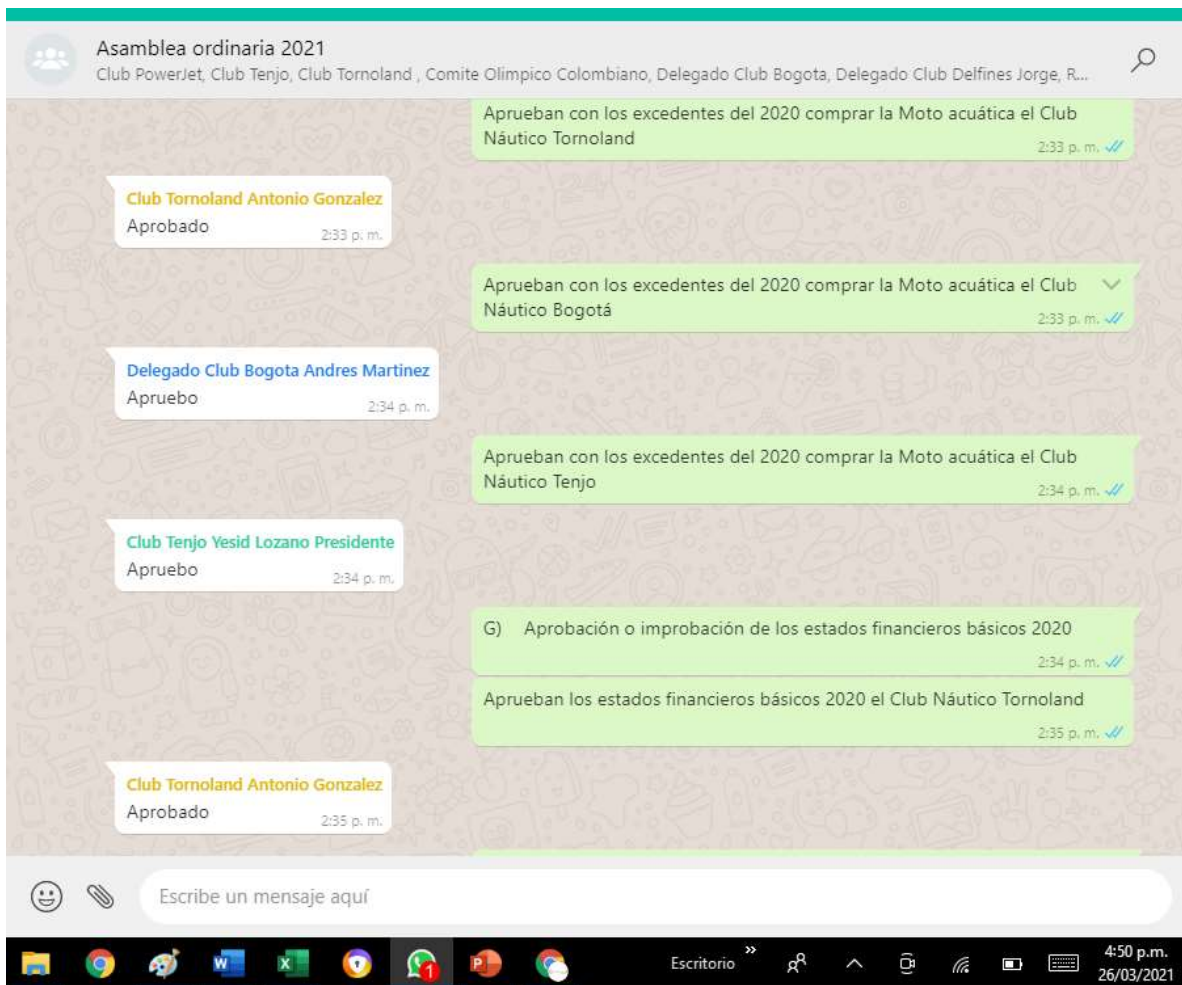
Asamblea ordinaria 2021
Club PowerJet, Club Tenjo, Club Tornoland , Comite Olimpico Colombiano, Delegado Club Bogota, Delegado Club Delfines Jorge, R...

Aprueban con los excedentes del 2020 comprar la Moto acuática el Club Náutico Tornoland
2:33 p. m.

Club Tornoland Antonio Gonzalez
Aprobado
2:33 p. m.

Aprueban con los excedentes del 2020 comprar la Moto acuática el Club Náutico Bogotá
2:33 p. m.

Delegado Club Bogota Andres Martinez
Apruebo
2:34 p. m.

Aprueban con los excedentes del 2020 comprar la Moto acuática el Club Náutico Tenjo
2:34 p. m.

Club Tenjo Yesid Lozano Presidente
Apruebo
2:34 p. m.

G) Aprobación o improbación de los estados financieros básicos 2020
2:34 p. m.

Aprueban los estados financieros básicos 2020 el Club Náutico Tornoland
2:35 p. m.

Club Tornoland Antonio Gonzalez
Aprobado
2:35 p. m.

Escribe un mensaje aquí

1
Escritorio
4:50 p.m.
26/03/2021